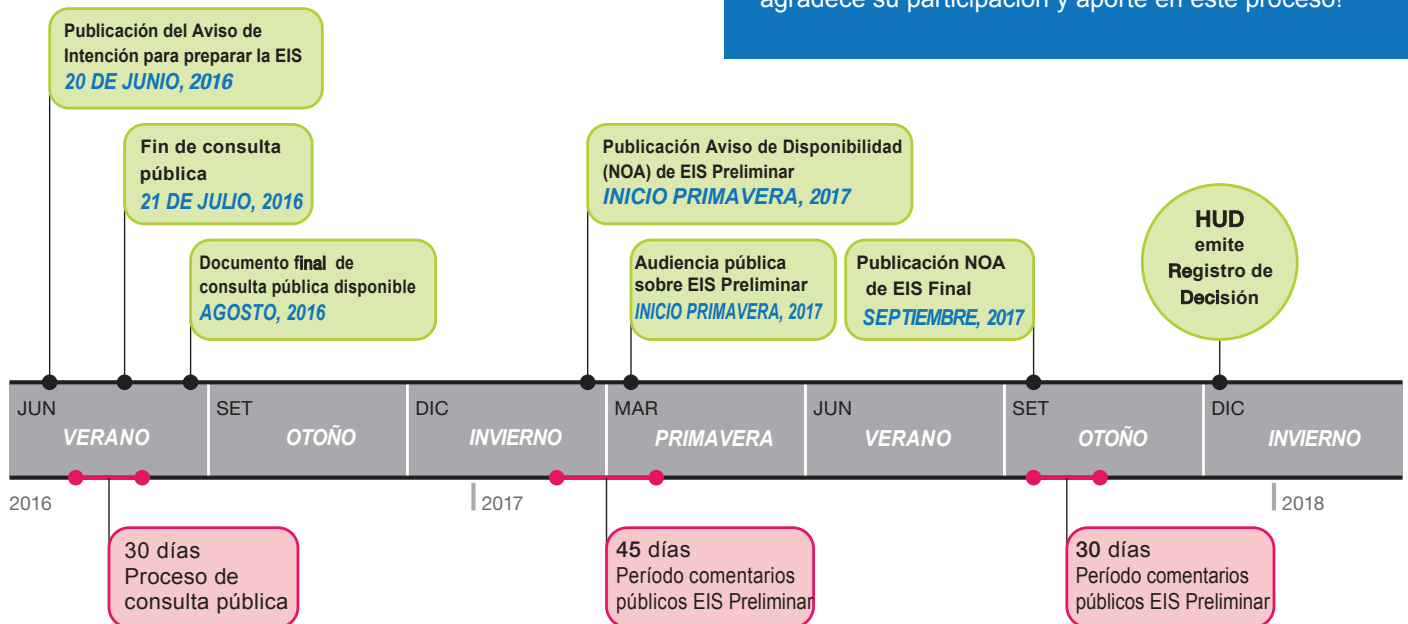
agradece su participación y aporte en este proceso!

Publicación del Aviso de Intención para preparar la EIS
20 DE JUNIO, 2016

Fin de consulta pública
21 DE JULIO, 2016

Documento final de consulta pública disponible
AGOSTO, 2016

Publicación Aviso de Disponibilidad (NOA) de EIS Preliminar
INICIO PRIMAVERA, 2017

Audiencia pública sobre EIS Preliminar
INICIO PRIMAVERA, 2017

Publicación NOA de EIS Final
SEPTIEMBRE, 2017

HUD emite Registro de Decisión

JUN VERANO
SET OTOÑO
DIC INVIERNO
MAR PRIMAVERA
JUN VERANO
SET OTOÑO
DIC INVIERNO

2016
2017
2018

30 días
Proceso de consulta pública

45 días
Período comentarios públicos EIS Preliminar

30 días
Período comentarios públicos EIS Preliminar